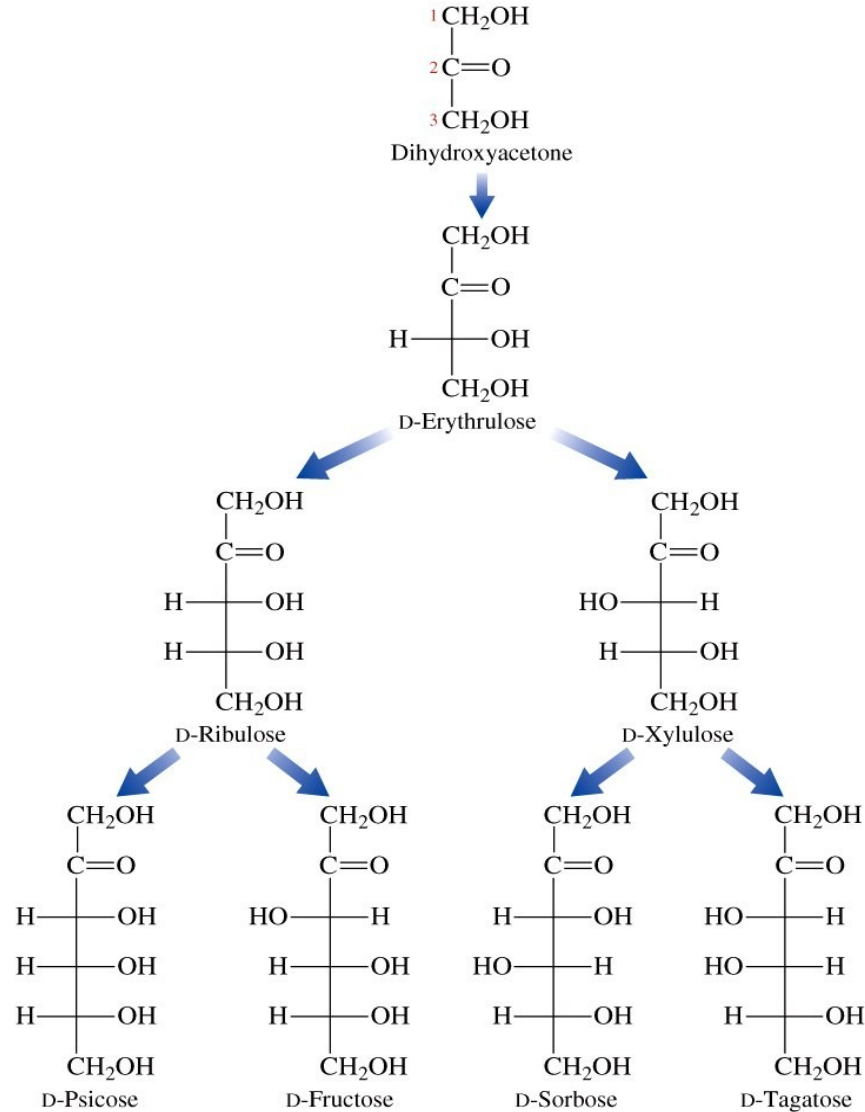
$^1CH_2OH$
$^2C=O$
$^3CH_2OH$
Dihydroxyacetone

$CH_2OH$
$C=O$
H—C—OH
$CH_2OH$
D-Erythrulose

$CH_2OH$
$C=O$
H—C—OH
H—C—OH
$CH_2OH$
D-Ribulose

$CH_2OH$
$C=O$
HO—C—H
H—C—OH
$CH_2OH$
D-Xylulose

$CH_2OH$
$C=O$
H—C—OH
H—C—OH
H—C—OH
$CH_2OH$
D-Psicose

$CH_2OH$
$C=O$
HO—C—H
H—C—OH
H—C—OH
$CH_2OH$
D-Fructose

$CH_2OH$
$C=O$
H—C—OH
HO—C—H
H—C—OH
$CH_2OH$
D-Sorbose

$CH_2OH$
$C=O$
HO—C—H
HO—C—H
H—C—OH
$CH_2OH$
D-Tagatose